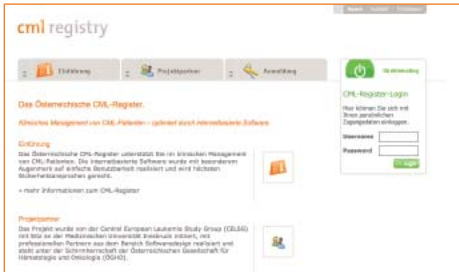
cml registry

Einführung | Projektpartner | Anmeldung | Studienabfrage

Das Österreichische CML-Register.

Klinisches Management von CML-Patienten – optimiert durch internetbasierte Software.

Einführung

Das Österreichische CML-Register unterstützt Sie im klinischen Management von CML-Patienten. Die internetbasierte Software wurde mit besonderem Augenmerk auf einfache Benutzbarkeit realisiert und wird höchsten Sicherheitsansprüchen gerecht.

» mehr Informationen zum CML-Register

Projektpartner

Das Projekt wurde von der Central European Leukemia Study Group (CELSG) mit Hilfe an der Medizinischen Universität Innsbruck initiiert, mit professionellen Partnern aus dem Bereich Softwaredesign realisiert und steht unter der Schirmherrschaft der Österreichischen Gesellschaft für Hämatologie und Onkologie (OGHO).

CML-Register-Login

Hier können Sie sich mit Ihren persönlichen Zugangsdaten einloggen.

Username

Password

Login

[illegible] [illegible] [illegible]